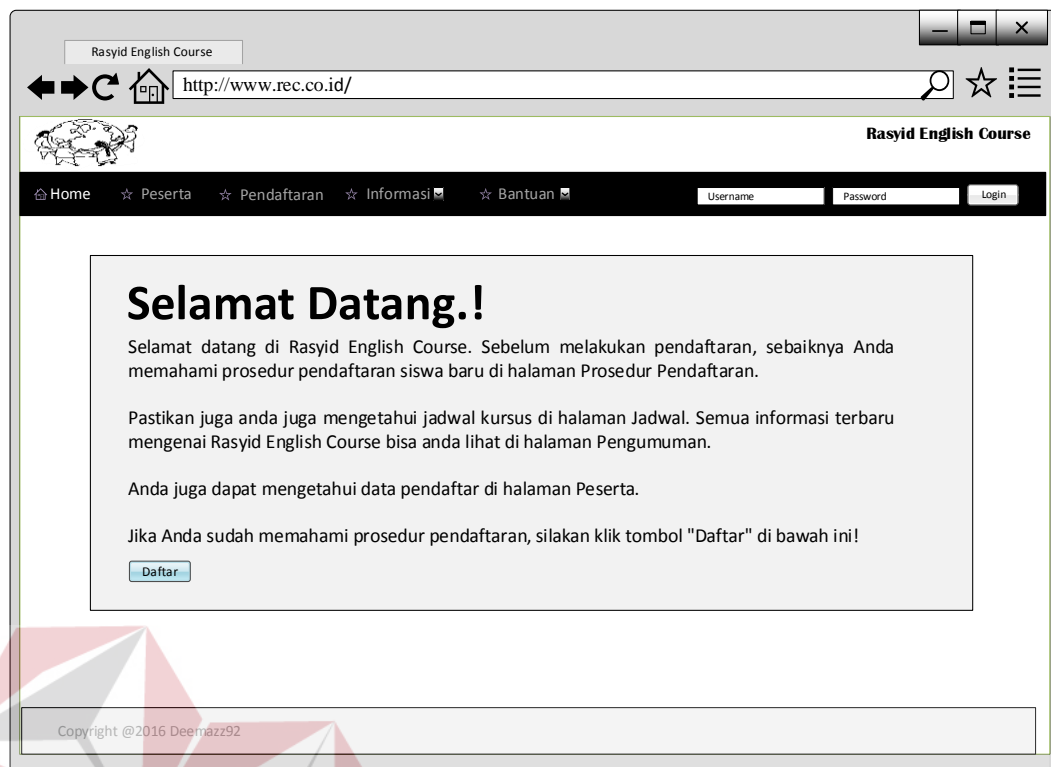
Rasyid English Course

http://www.rec.co.id/

Rasyid English Course

Home ☆ Peserta ☆ Pendaftaran ☆ Informasi ☆ Bantuan

Username Password Login

Selamat Datang.!

Selamat datang di Rasyid English Course. Sebelum melakukan pendaftaran, sebaiknya Anda memahami prosedur pendaftaran siswa baru di halaman Prosedur Pendaftaran.

Pastikan juga anda juga mengetahui jadwal kursus di halaman Jadwal. Semua informasi terbaru mengenai Rasyid English Course bisa anda lihat di halaman Pengumuman.

Anda juga dapat mengetahui data pendaftar di halaman Peserta.

Jika Anda sudah memahami prosedur pendaftaran, silakan klik tombol "Daftar" di bawah ini!

Daftar

Copyright @2016 Deemazz92